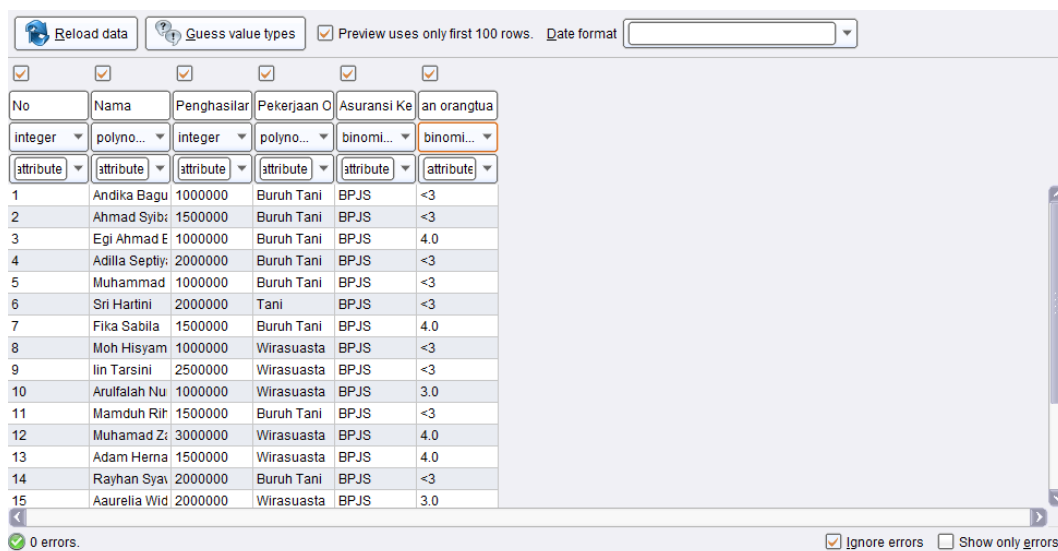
Reload data | Guess value types | Preview uses only first 100 rows. | Date format

| No | Nama | Penghasilar | Pekerjaan O | Asuransi Ke | an orangtua |
|---|---|---|---|---|---|
| integer | polyno... | integer | polyno... | binomi... | binomi... |
| attribute | attribute | attribute | attribute | attribute | attribute |
| 1 | Andika Bagu | 1000000 | Buruh Tani | BPJS | <3 |
| 2 | Ahmad Syiba | 1500000 | Buruh Tani | BPJS | <3 |
| 3 | Egi Ahmad E | 1000000 | Buruh Tani | BPJS | 4.0 |
| 4 | Adilla Septiy | 2000000 | Buruh Tani | BPJS | <3 |
| 5 | Muhammad | 1000000 | Buruh Tani | BPJS | <3 |
| 6 | Sri Hartini | 2000000 | Tani | BPJS | <3 |
| 7 | Fika Sabila | 1500000 | Buruh Tani | BPJS | 4.0 |
| 8 | Moh Hisyam | 1000000 | Wirasuasta | BPJS | <3 |
| 9 | Iin Tarsini | 2500000 | Wirasuasta | BPJS | <3 |
| 10 | Arulfalah Nu | 1000000 | Wirasuasta | BPJS | 3.0 |
| 11 | Mamduh Rih | 1500000 | Buruh Tani | BPJS | <3 |
| 12 | Muhamad Za | 3000000 | Wirasuasta | BPJS | 4.0 |
| 13 | Adam Herna | 1500000 | Wirasuasta | BPJS | 4.0 |
| 14 | Rayhan Syav | 2000000 | Buruh Tani | BPJS | <3 |
| 15 | Aaurelia Wid | 2000000 | Wirasuasta | BPJS | 3.0 |

0 errors.

Ignore errors | Show only errors